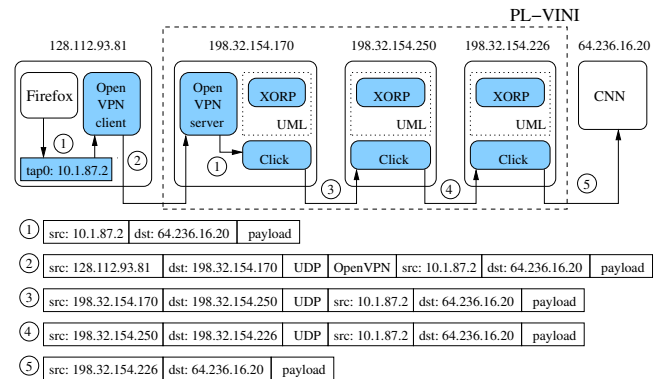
PL−VINI

128.112.93.81

198.32.154.170

198.32.154.250

198.32.154.226

64.236.16.20

Firefox

Open VPN client

tap0: 10.1.87.2

Open VPN server

XORP

UML

Click

XORP

UML

Click

XORP

UML

Click

CNN

1

2

1

3

4

5

| 1 | src: 10.1.87.2 | dst: 64.236.16.20 | payload |
|---|---|---|---|

| 2 | src: 128.112.93.81 | dst: 198.32.154.170 | UDP | OpenVPN | src: 10.1.87.2 | dst: 64.236.16.20 | payload |
|---|---|---|---|---|---|---|---|

| 3 | src: 198.32.154.170 | dst: 198.32.154.250 | UDP | src: 10.1.87.2 | dst: 64.236.16.20 | payload |
|---|---|---|---|---|---|---|

| 4 | src: 198.32.154.250 | dst: 198.32.154.226 | UDP | src: 10.1.87.2 | dst: 64.236.16.20 | payload |
|---|---|---|---|---|---|---|

| 5 | src: 198.32.154.226 | dst: 64.236.16.20 | payload |
|---|---|---|---|